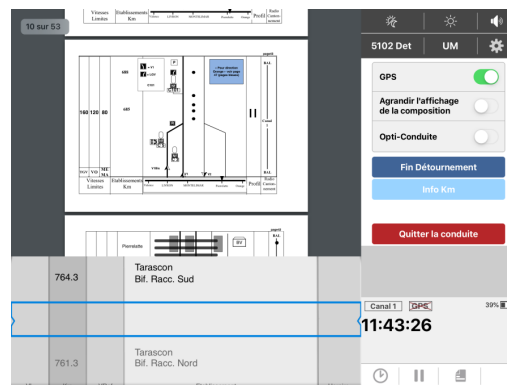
10 sur 53

Vitesses Limites
Etablissements Kms
Profil
Radio Comm-ucation

160 120 80
605
685
NOV VO ME MA
Vitesses Limites
Etablissements Kms
Profil
Radio Comm-ucation
Canal 1

Pierrelatte

764.3
Tarascon
Bif. Racc. Sud

761.3
Tarascon
Bif. Racc. Nord

5102 Det
UM

GPS
Agrandir l'affichage de la composition
Opti-Conduite

Fin Détournement
Info Km

Quitter la conduite

Canal 1
GPS
39%
11:43:26